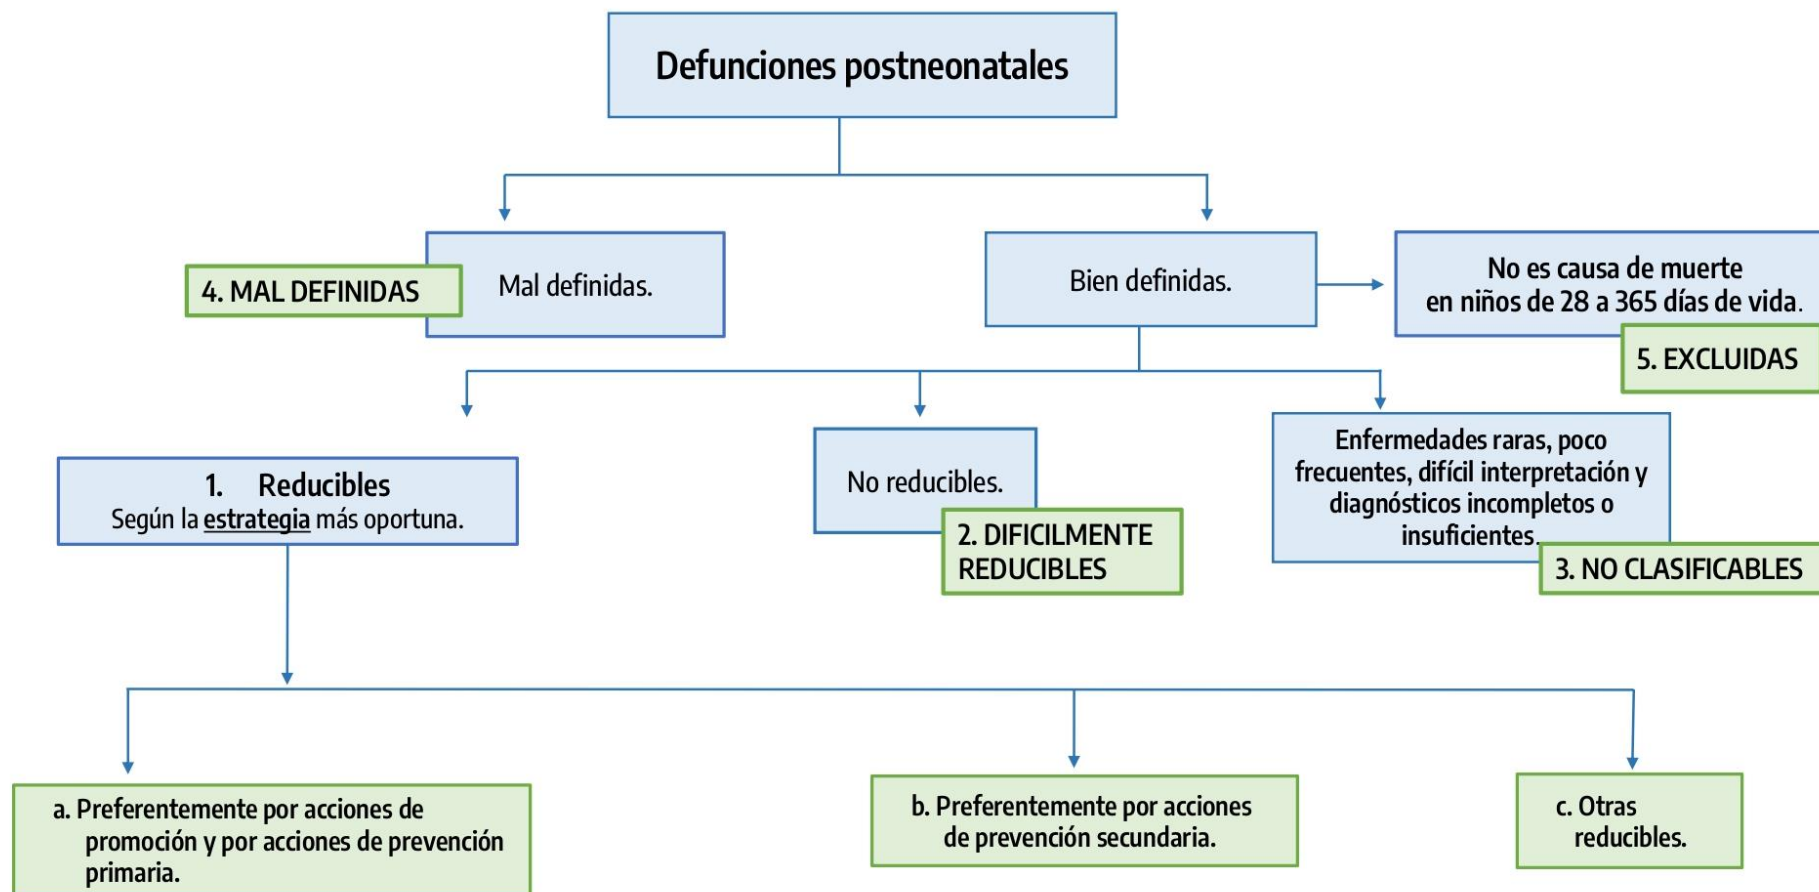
Defunciones postneonatales

4. MAL DEFINIDAS

Mal definidas.

Bien definidas.

No es causa de muerte en niños de 28 a 365 días de vida.

5. EXCLUIDAS

1. Reducibles
Según la estrategia más oportuna.

No reducibles.

2. DIFICILMENTE REDUCIBLES

Enfermedades raras, poco frecuentes, difícil interpretación y diagnósticos incompletos o insuficientes.

3. NO CLASIFICABLES

a. Preferentemente por acciones de promoción y por acciones de prevención primaria.

b. Preferentemente por acciones de prevención secundaria.

c. Otras reducibles.